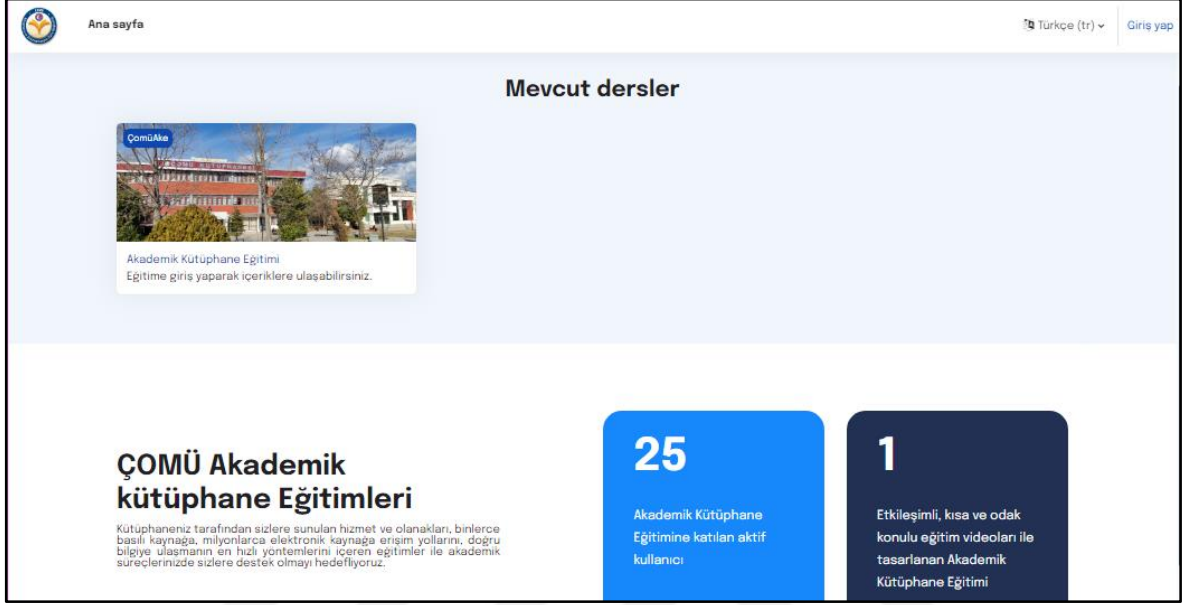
Ana sayfa

Türkçe (tr)

Giriş yap

Mevcut dersler

ÇomüAke

Akademik Kütüphane Eğitimi
Eğitime giriş yaparak içeriklere ulaşabilirsiniz.

ÇOMÜ Akademik kütüphane Eğitimleri

Kütüphaneniz tarafından sizlere sunulan hizmet ve olanakları, binlerce basılı kaynağa, milyonlarca elektronik kaynağa erişim yollarını, doğru bilgiye ulaşmanın en hızlı yöntemlerini içeren eğitimler ile akademik süreçlerinizde sizlere destek olmayı hedefliyoruz.

25

Akademik Kütüphane Eğitimine katılan aktif kullanıcı

1

Etkileşimli, kısa ve odak konulu eğitim videoları ile tasarlanan Akademik Kütüphane Eğitimi